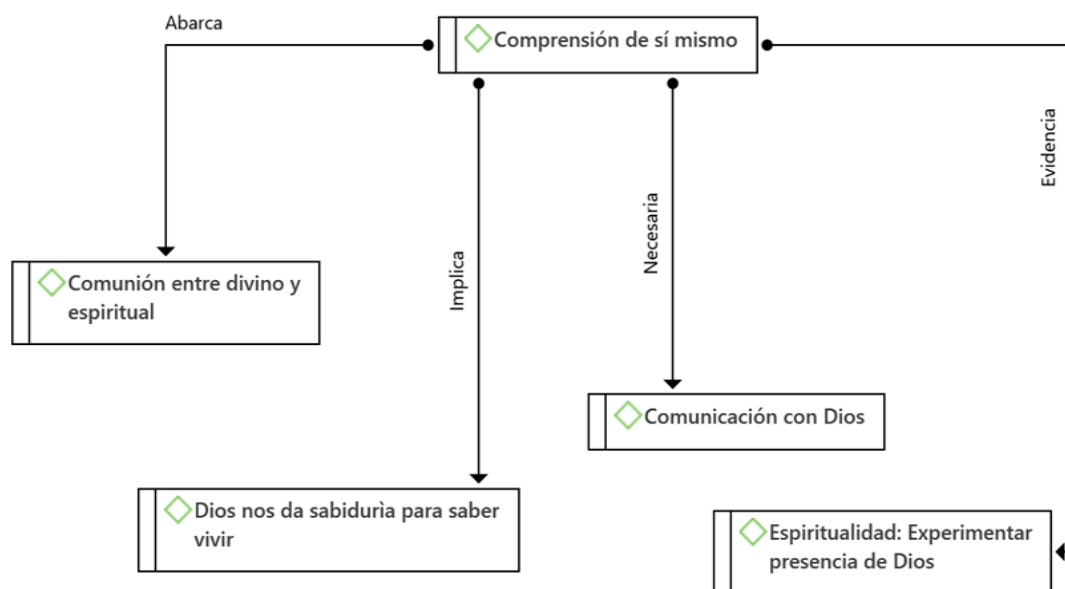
Comprensión de sí mismo

Abarca

Comunión entre divino y espiritual

Implica

Dios nos da sabiduria para saber vivir

Necesaria

Comunicación con Dios

Evidencia

Espiritualidad: Experimentar presencia de Dios